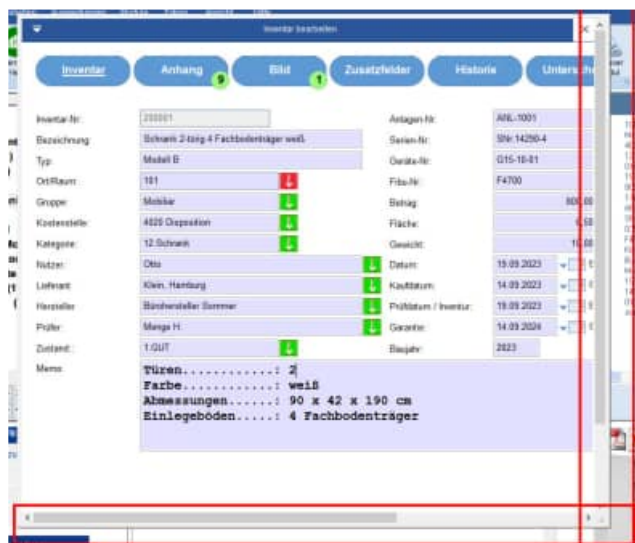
Inventar bearbeiten

Inventar
Anhang 9
Bild 1
Zusatzfelder
Historie
Untersch

Inventar-Nr: 200001
Bezeichnung: Schrank 2-türig 4 Fachbodenträger weiß
Typ: Modell B
Ort/Raum: 101
Gruppe: Mobiliar
Kostenstelle: 4020 Disposition
Kategorie: 12.Schrank
Nutzer: Otto
Lieferant: Klein, Hamburg
Hersteller: Büroherstellet Sommer
Prüfer: Menge H.
Zustand: 1.GUT
Memo:

Anlagen-Nr: ANL-1001
Serien-Nr: SNr.14250-4
Geräte-Nr: G15-18-01
Fibu-Nr: F4700
Betrag: 800,00
Fläche: 0,58
Gewicht: 10,00
Datum: 15.09.2023
Kaufdatum: 14.09.2023
Prüfdatum / Inventur: 15.09.2023
Garantie: 14.09.2024
Baujahr: 2023

Türen............: 2
Farbe............: weiß
Abmessungen......: 90 x 42 x 190 cm
Einlegeböden.....: 4 Fachbodenträger